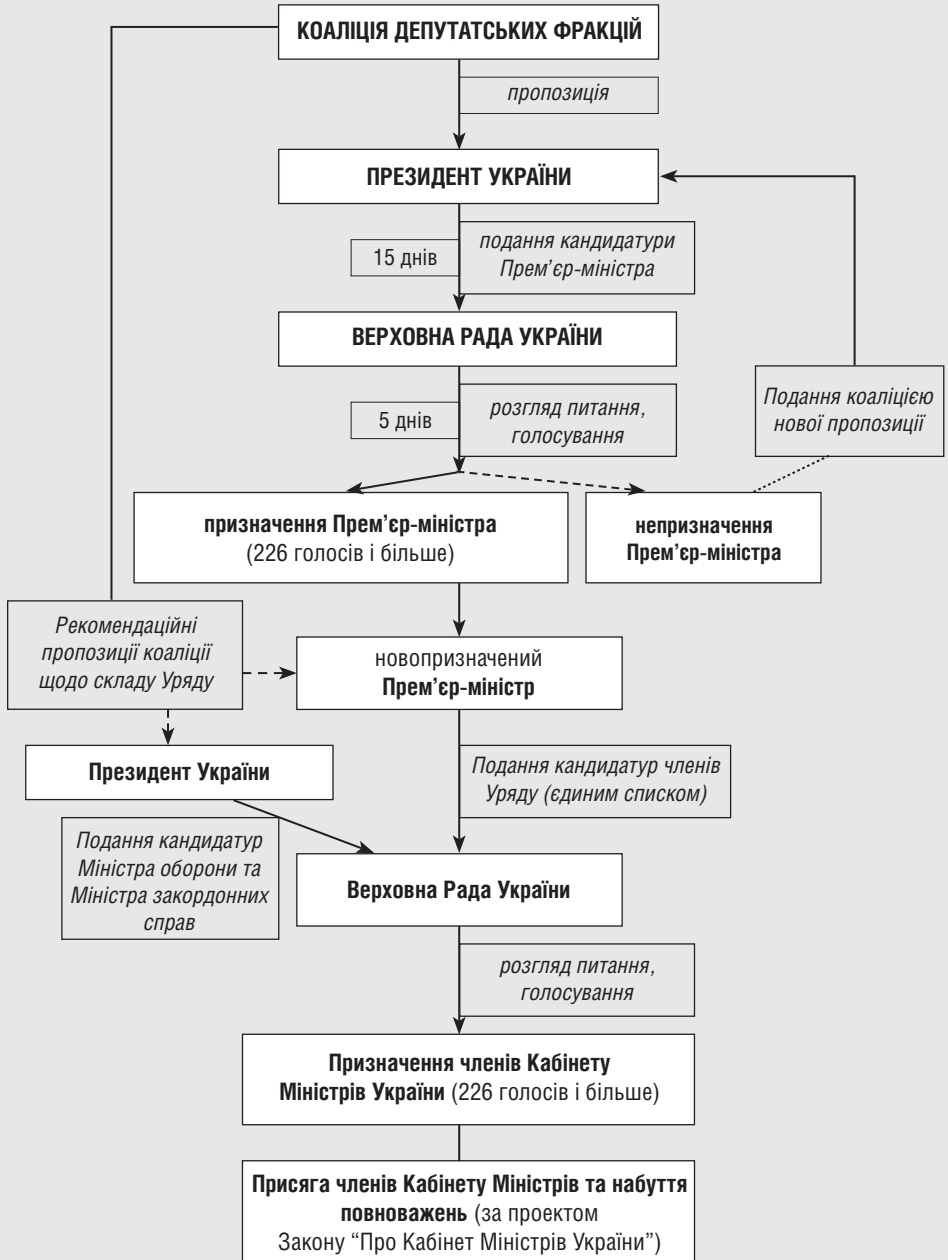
КОАЛІЦІЯ ДЕПУТАТСЬКИХ ФРАКЦІЙ

пропозиція

ПРЕЗИДЕНТ УКРАЇНИ

15 днів

подання кандидатури Прем'єр-міністра

ВЕРХОВНА РАДА УКРАЇНИ

5 днів

розгляд питання, голосування

Подання коаліцією нової пропозиції

призначення Прем'єр-міністра (226 голосів і більше)

непризначення Прем'єр-міністра

Рекомендаційні пропозиції коаліції щодо складу Уряду

новопризначений Прем'єр-міністр

Президент України

Подання кандидатур членів Уряду (єдиним списком)

Подання кандидатур Міністра оборони та Міністра закордонних справ

Верховна Рада України

розгляд питання, голосування

Призначення членів Кабінету Міністрів України (226 голосів і більше)

Присяга членів Кабінету Міністрів та набуття повноважень (за проектом Закону "Про Кабінет Міністрів України")